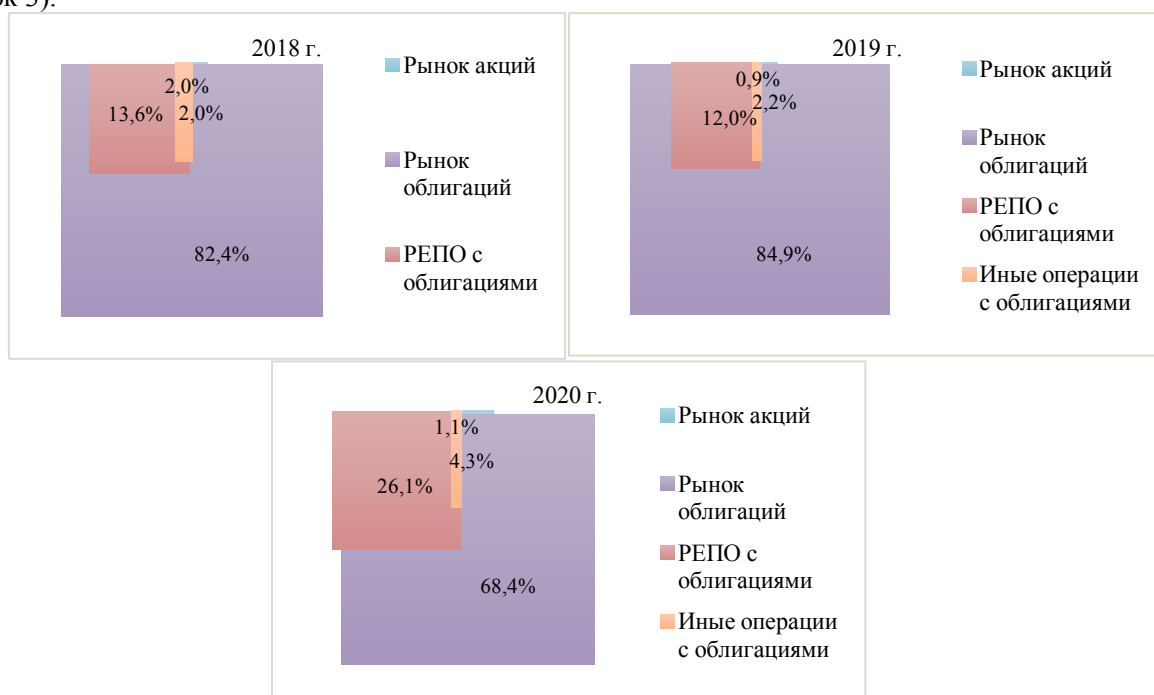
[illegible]).

2018 г.

2,0%
13,6% 2,0%
82,4%

Рынок акций
Рынок облигаций
РЕПО с облигациями

2019 г.

0,9%
2,2%
12,0%
84,9%

Рынок акций
Рынок облигаций
РЕПО с облигациями
Иные операции с облигациями

2020 г.

1,1%
4,3%
26,1%
68,4%

Рынок акций
Рынок облигаций
РЕПО с облигациями
Иные операции с облигациями